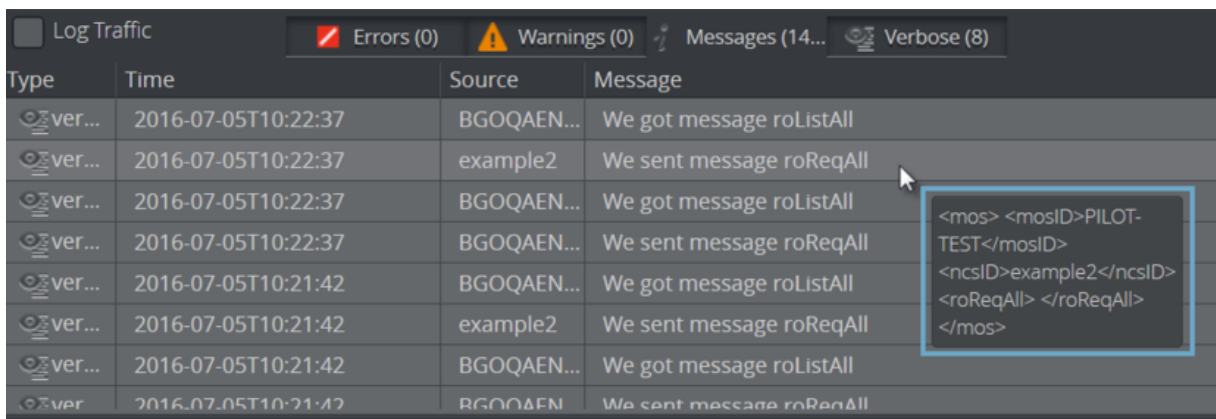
Log Traffic

Errors (0) Warnings (0) Messages (14... Verbose (8)

| Type | Time | Source | Message |
|---|---|---|---|
| ver... | 2016-07-05T10:22:37 | BGOQAEN... | We got message roListAll |
| ver... | 2016-07-05T10:22:37 | example2 | We sent message roReqAll |
| ver... | 2016-07-05T10:22:37 | BGOQAEN... | We got message roListAll |
| ver... | 2016-07-05T10:22:37 | BGOQAEN... | We sent message roReqAll |
| ver... | 2016-07-05T10:21:42 | BGOQAEN... | We got message roListAll |
| ver... | 2016-07-05T10:21:42 | example2 | We sent message roReqAll |
| ver... | 2016-07-05T10:21:42 | BGOQAEN... | We got message roListAll |
| ver | 2016-07-05T10:21:42 | BGOQAEN | We sent message roReqAll |

<mos> <mosID>PILOT-TEST</mosID> <ncsID>example2</ncsID> <roReqAll> </roReqAll> </mos>